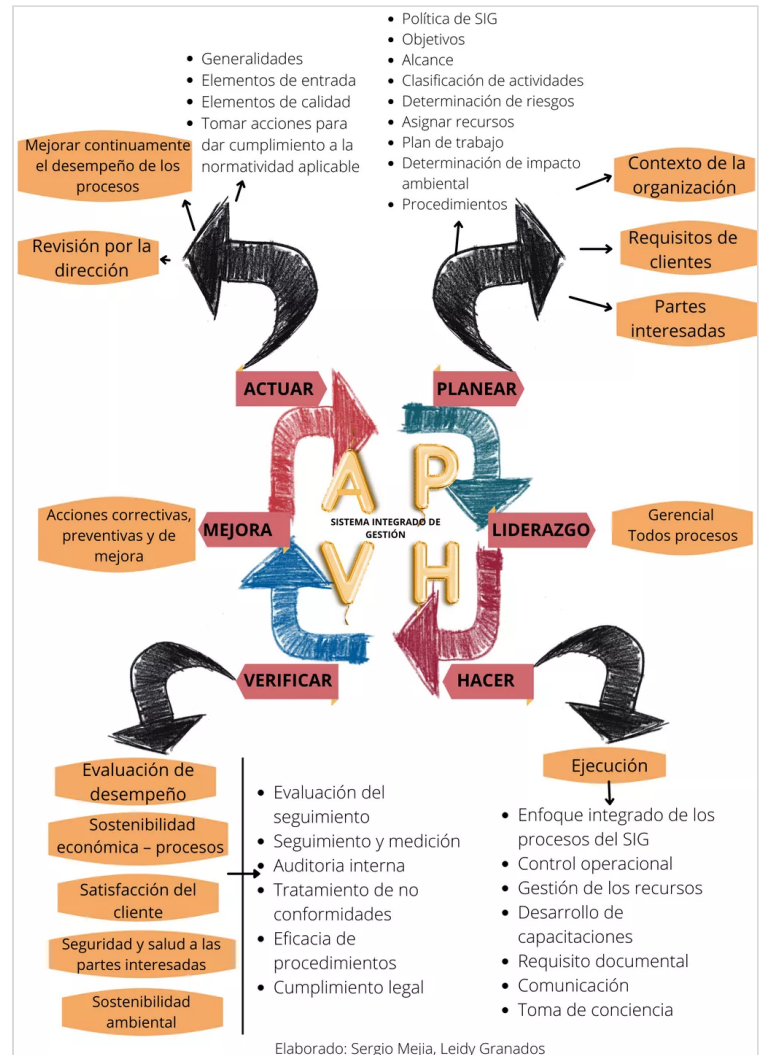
- Política de SIG
- Objetivos
- Alcance
- Clasificación de actividades
- Determinación de riesgos
- Asignar recursos
- Plan de trabajo
- Determinación de impacto ambiental
- Procedimientos

- Generalidades
- Elementos de entrada
- Elementos de calidad
- Tomar acciones para dar cumplimiento a la normatividad aplicable

Mejorar continuamente el desempeño de los procesos

Revisión por la dirección

Contexto de la organización

Requisitos de clientes

Partes interesadas

ACTUAR

PLANEAR

A

P

V

H

SISTEMA INTEGRADO DE GESTIÓN

Acciones correctivas, preventivas y de mejora

MEJORA

LIDERAZGO

Gerencial
Todos procesos

VERIFICAR

HACER

Evaluación de desempeño

Sostenibilidad económica – procesos

Satisfacción del cliente

Seguridad y salud a las partes interesadas

Sostenibilidad ambiental

- Evaluación del seguimiento
- Seguimiento y medición
- Auditoria interna
- Tratamiento de no conformidades
- Eficacia de procedimientos
- Cumplimiento legal

Ejecución

- Enfoque integrado de los procesos del SIG
- Control operacional
- Gestión de los recursos
- Desarrollo de capacitaciones
- Requisito documental
- Comunicación
- Toma de conciencia

Elaborado: Sergio Mejia, Leidy Granados